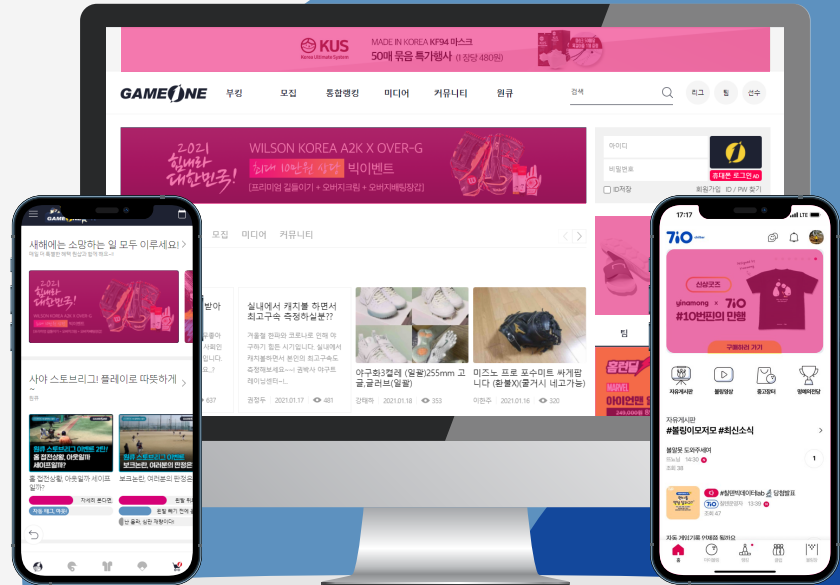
KUS
Korean Ultimate System
MADE IN KOREA KF94 마스크
50매 묶음 특가행사 (1장당 480원)

GAMEONE
부킹 모집 통합랭킹 미디어 커뮤니티 원큐
검색
리그 팀 선수

2021 힘내라 대한민국!
WILSON KOREA A2K X OVER-G
최대 10만원 상당 빅이벤트
[프리미엄 킵들이기 + 오버지크림 + 오버지배팅장갑]

아이디
비밀번호
ID저장
휴대폰 로그인
회원가입 ID / PW 찾기

모집 미디어 커뮤니티

실내에서 캐치볼 하면서 최고구속 측정해실분??
겨울철 한파와 코로나로 인해 야구하기 힘든 시기입니다. 실내에서 캐치볼하면서 본인의 최고구속도 측정해보세요~~! 권싸이 야구트레이닝센터~(...
권창주 2021.01.17 481

야구화3켤레 (일괄)255mm 고급글러브(일괄)
강태하 2021.01.18 353

미즈노 프로 포수미트 싸게팝니다 (환불X(줄거시 네고가능)
이찬주 2021.01.16 320

637

새해에는 소망하는 일 모두 이루세요!
2021 힘내라 대한민국!
사야 스토브리그! 플레이로 따뜻하게
홈 접전상황! 아웃일까? 세이프일까?
보크논란! 여러분의 판정은?

17:17
7i0
신상굿즈
yinamong × 7i0
#10번린의 만행
자유게시판 야구 중고장터 명예의전당
자유게시판
#불링이모저모 #최신소식
팀

올런디
MARVEL
아이언맨
249,000원